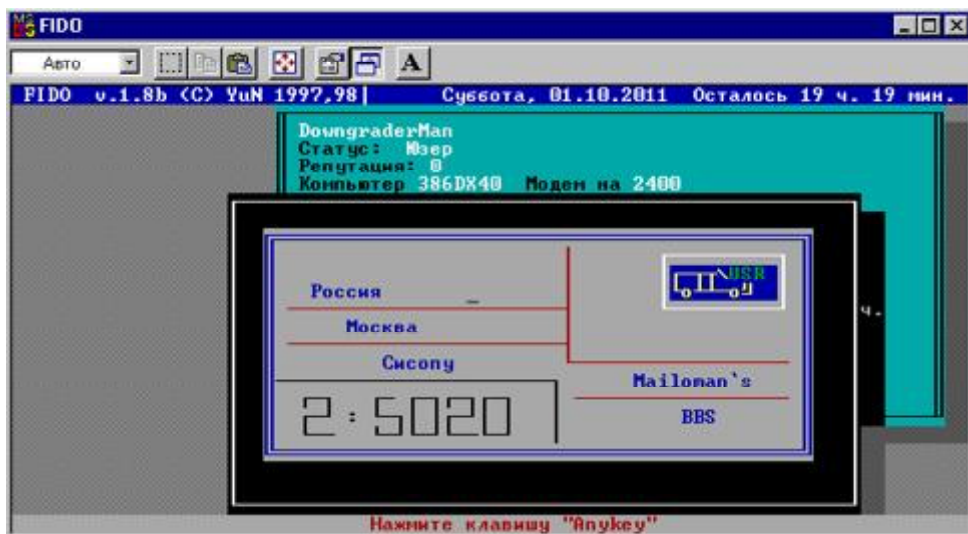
FIDO

Авто

A

FIDO v.1.8b (C) YuN 1997,98 Суббота, 01.10.2011 Осталось 19 ч. 19 мин.

DowngraderMan
Статус: Юзер
Репутация: 0
Компьютер 386DX40 Модем на 2400

Россия
Москва
Сисопу
2:5020

USR

ч.

Mailoman`s
BBS

Нажмите клавишу "Anykey"